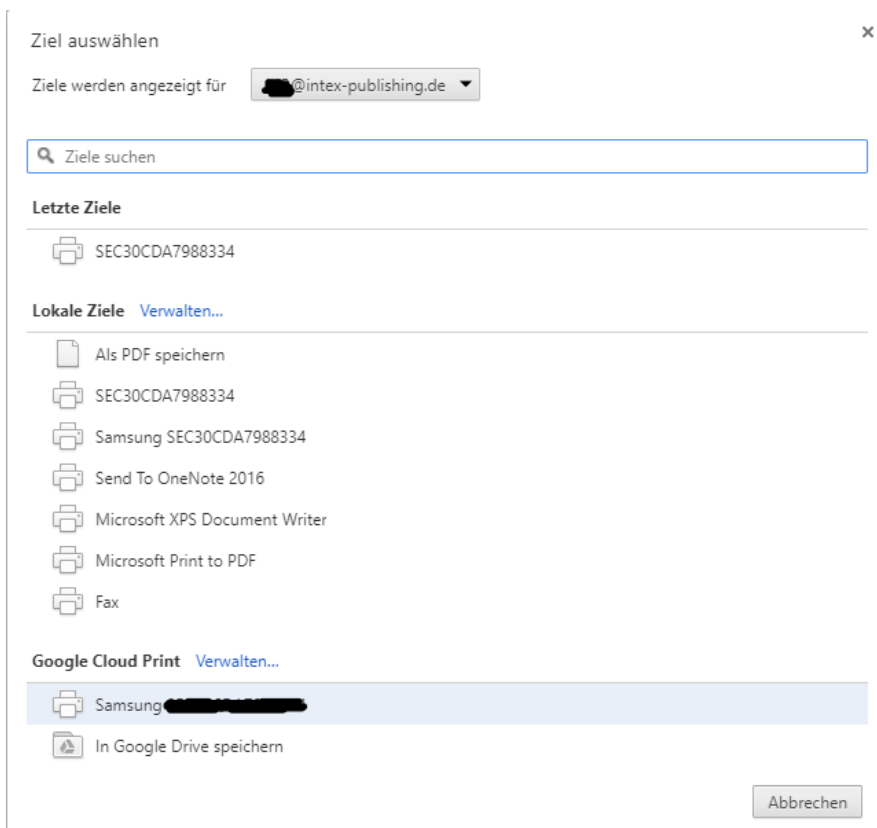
Ziel auswählen

×

Ziele werden angezeigt für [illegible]@intex-publishing.de ▼

Ziele suchen

Letzte Ziele

SEC30CDA7988334

Lokale Ziele Verwalten...

Als PDF speichern

SEC30CDA7988334

Samsung SEC30CDA7988334

Send To OneNote 2016

Microsoft XPS Document Writer

Microsoft Print to PDF

Fax

Google Cloud Print Verwalten...

Samsung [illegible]

In Google Drive speichern

Abbrechen